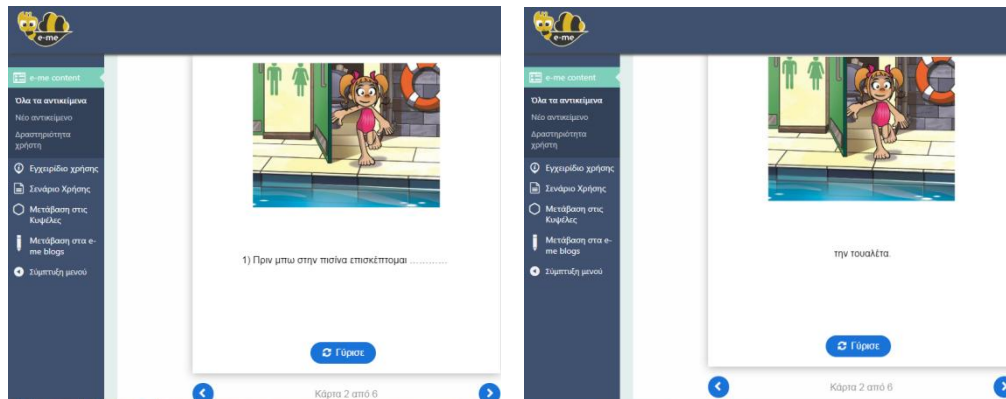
e-me

e-me content

Όλα τα αντικείμενα

Νέο αντικείμενο

Δραστηριότητα χρήστη

Εγχειρίδιο χρήσης

Σενάριο Χρήσης

Μετάβαση στις Κυψέλες

Μετάβαση στα e-me blogs

Σύμπτυξη μενού

1) Πριν μπω στην πισίνα επισκέπτομαι ............

Γύρισε

Κάρτα 2 από 6

e-me

e-me content

Όλα τα αντικείμενα

Νέο αντικείμενο

Δραστηριότητα χρήστη

Εγχειρίδιο χρήσης

Σενάριο Χρήσης

Μετάβαση στις Κυψέλες

Μετάβαση στα e-me blogs

Σύμπτυξη μενού

την τουαλέτα.

Γύρισε

Κάρτα 2 από 6